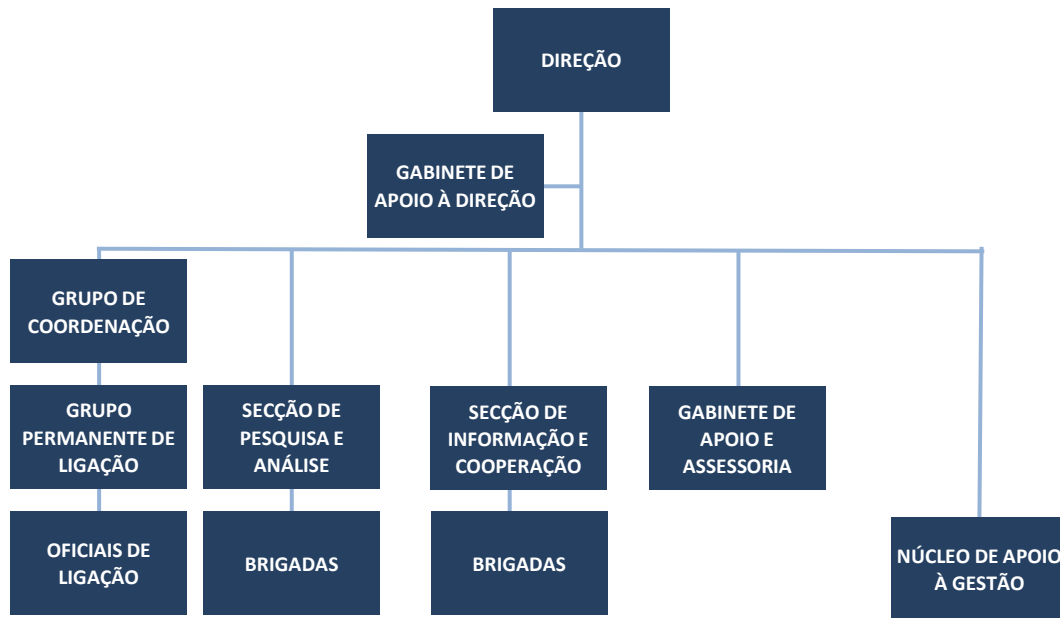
DIREÇÃO

GABINETE DE APOIO À DIREÇÃO

GRUPO DE COORDENAÇÃO

GRUPO PERMANENTE DE LIGAÇÃO

OFICIAIS DE LIGAÇÃO

SECÇÃO DE PESQUISA E ANÁLISE

BRIGADAS

SECÇÃO DE INFORMAÇÃO E COOPERAÇÃO

BRIGADAS

GABINETE DE APOIO E ASSESSORIA

NÚCLEO DE APOIO À GESTÃO